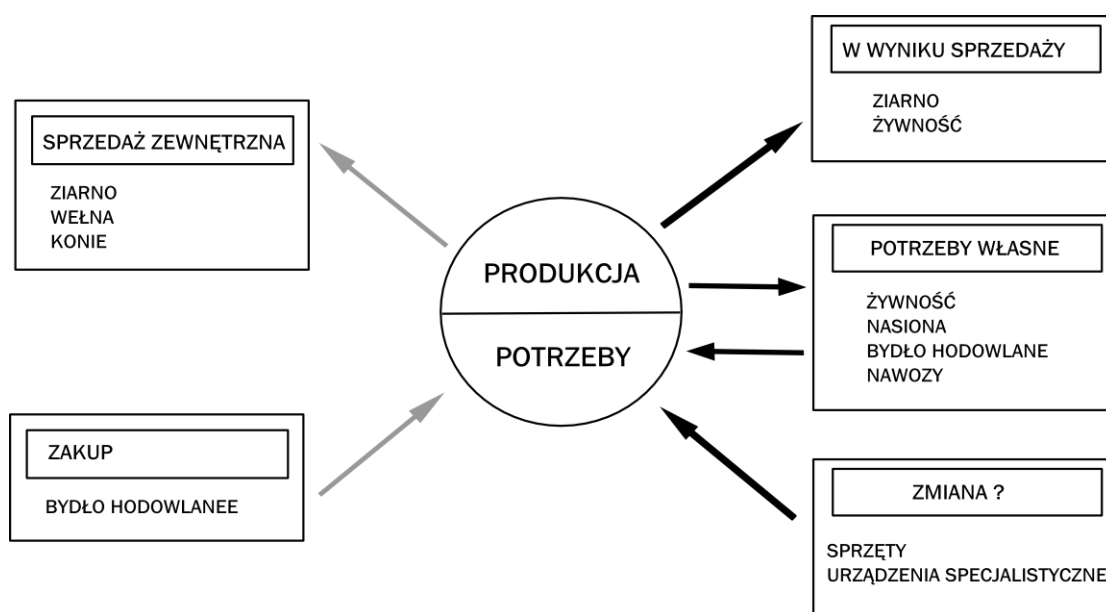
SPRZEDAŻ ZEWNĘTRZNA

ZIARNO
WEŁNA
KONIE

W WYNIKU SPRZEDAŻY

ZIARNO
ŻYWNOŚĆ

PRODUKCJA

POTRZEBY

POTRZEBY WŁASNE

ŻYWNOŚĆ
NASIONA
BYDŁO HODOWLANE
NAWOZY

ZAKUP

BYDŁO HODOWLANEE

ZMIANA ?

SPRZĘTY
URZĄDZENIA SPECJALISTYCZNE